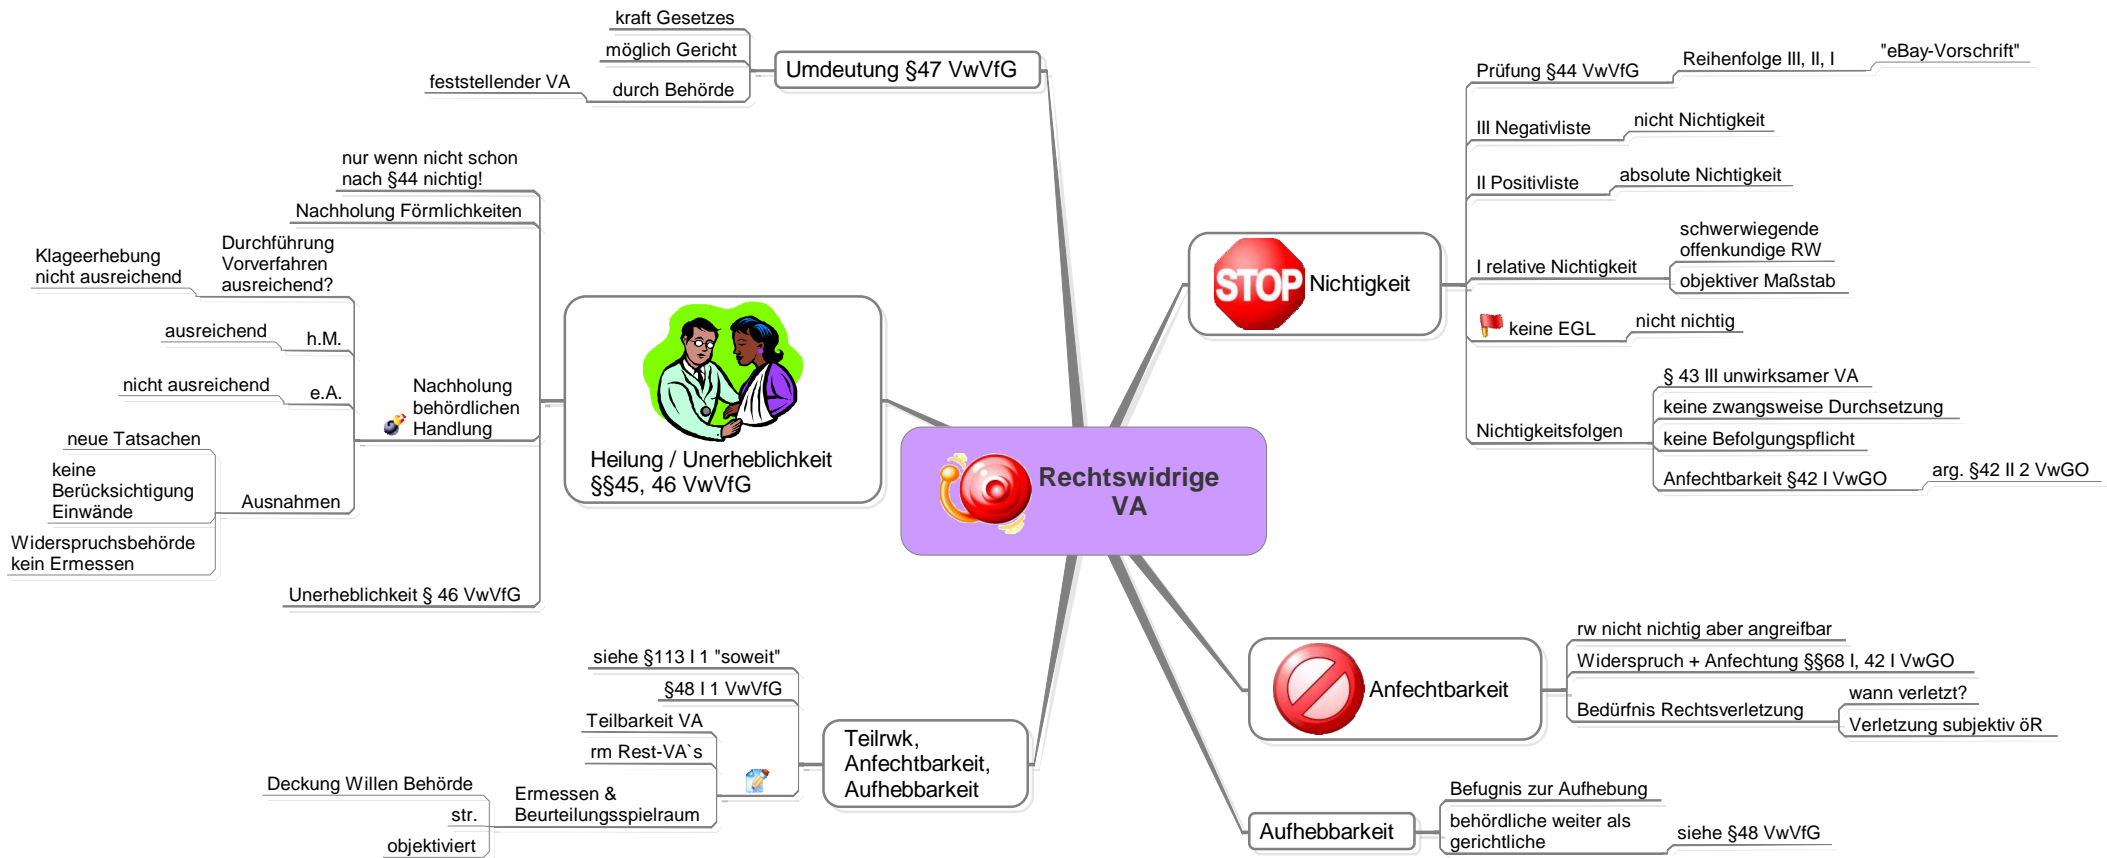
Rechtswidrige VA

Umdeutung §47 VwVfG
kraft Gesetzes
möglich Gericht
durch Behörde
feststellender VA

Heilung / Unerheblichkeit §§45, 46 VwVfG
nur wenn nicht schon nach §44 nichtig!
Nachholung Förmlichkeiten
Nachholung behördlichen Handlung
Durchführung Vorverfahren ausreichend?
Klageerhebung nicht ausreichend
h.M.
ausreichend
e.A.
nicht ausreichend
Ausnahmen
neue Tatsachen
keine Berücksichtigung Einwände
Widerspruchsbehörde kein Ermessen
Unerheblichkeit § 46 VwVfG

Teilrwk, Anfechtbarkeit, Aufhebbarkeit
siehe §113 I 1 "soweit"
§48 I 1 VwVfG
Teilbarkeit VA
rm Rest-VA`s
Ermessen & Beurteilungsspielraum
Deckung Willen Behörde
str.
objektiviert

STOP Nichtigkeit
Prüfung §44 VwVfG
Reihenfolge III, II, I
"eBay-Vorschrift"
III Negativliste
nicht Nichtigkeit
II Positivliste
absolute Nichtigkeit
I relative Nichtigkeit
schwerwiegende offenkundige RW
objektiver Maßstab
keine EGL
nicht nichtig
Nichtigkeitsfolgen
§ 43 III unwirksamer VA
keine zwangsweise Durchsetzung
keine Befolgungspflicht
Anfechtbarkeit §42 I VwGO
arg. §42 II 2 VwGO

Anfechtbarkeit
rw nicht nichtig aber angreifbar
Widerspruch + Anfechtung §§68 I, 42 I VwGO
Bedürfnis Rechtsverletzung
wann verletzt?
Verletzung subjektiv öR

Aufhebbarkeit
Befugnis zur Aufhebung
behördliche weiter als gerichtliche
siehe §48 VwVfG